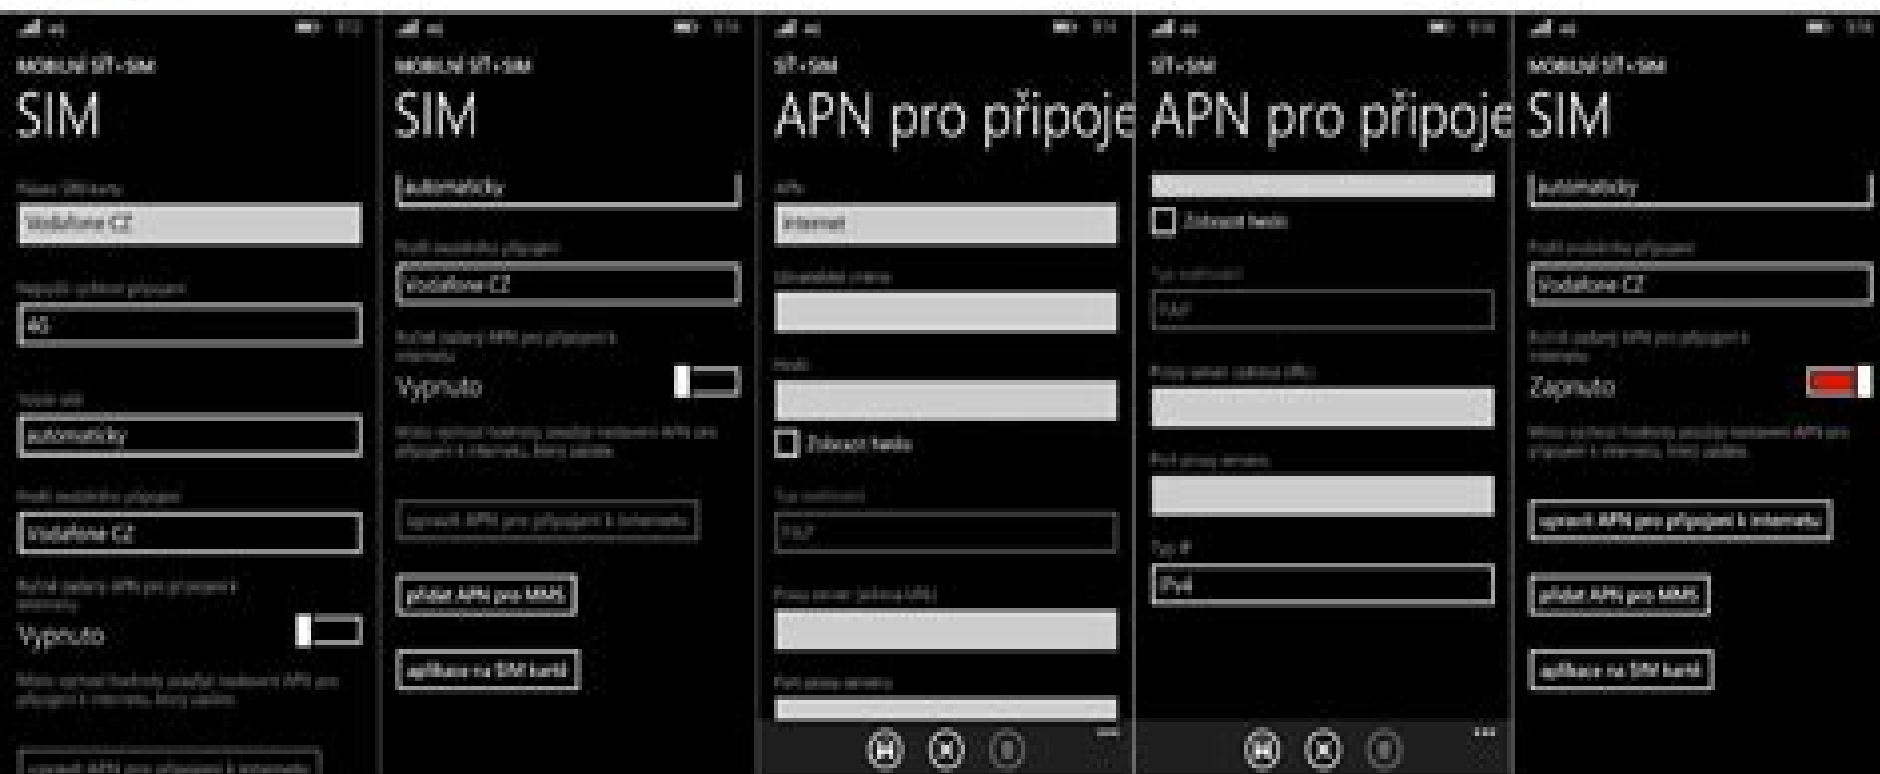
MOBILNÍ SÍŤ+SIM

SIM

Název SIM karty

Vodafone CZ

Nejvyšší rychlost připojení

4G

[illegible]

automaticky

Profil mobilního připojení

Vodafone CZ

Ručně zadaný APN pro připojení k internetu

Vypnuto

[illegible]

upravit APN pro připojení k internetu

MOBILNÍ SÍŤ+SIM

SIM

automaticky

Profil mobilního připojení

Vodafone CZ

Ručně zadaný APN pro připojení k internetu

Vypnuto

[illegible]

upravit APN pro připojení k internetu

přidat APN pro MMS

aplikace na SIM kartě

SÍŤ+SIM

APN pro připoje

APN

internet

Uživatelské jméno

Heslo

Zobrazit heslo

Typ ověření

PAP

Proxy server (adresa URL)

Port proxy serveru

SÍŤ+SIM

APN pro připoje

Zobrazit heslo

Typ ověření

PAP

Proxy server (adresa URL)

Port proxy serveru

Typ IP

IPv4

MOBILNÍ SÍŤ+SIM

SIM

automaticky

Profil mobilního připojení

Vodafone CZ

Ručně zadaný APN pro připojení k internetu

Zapnuto

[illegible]

upravit APN pro připojení k internetu

přidat APN pro MMS

aplikace na SIM kartě